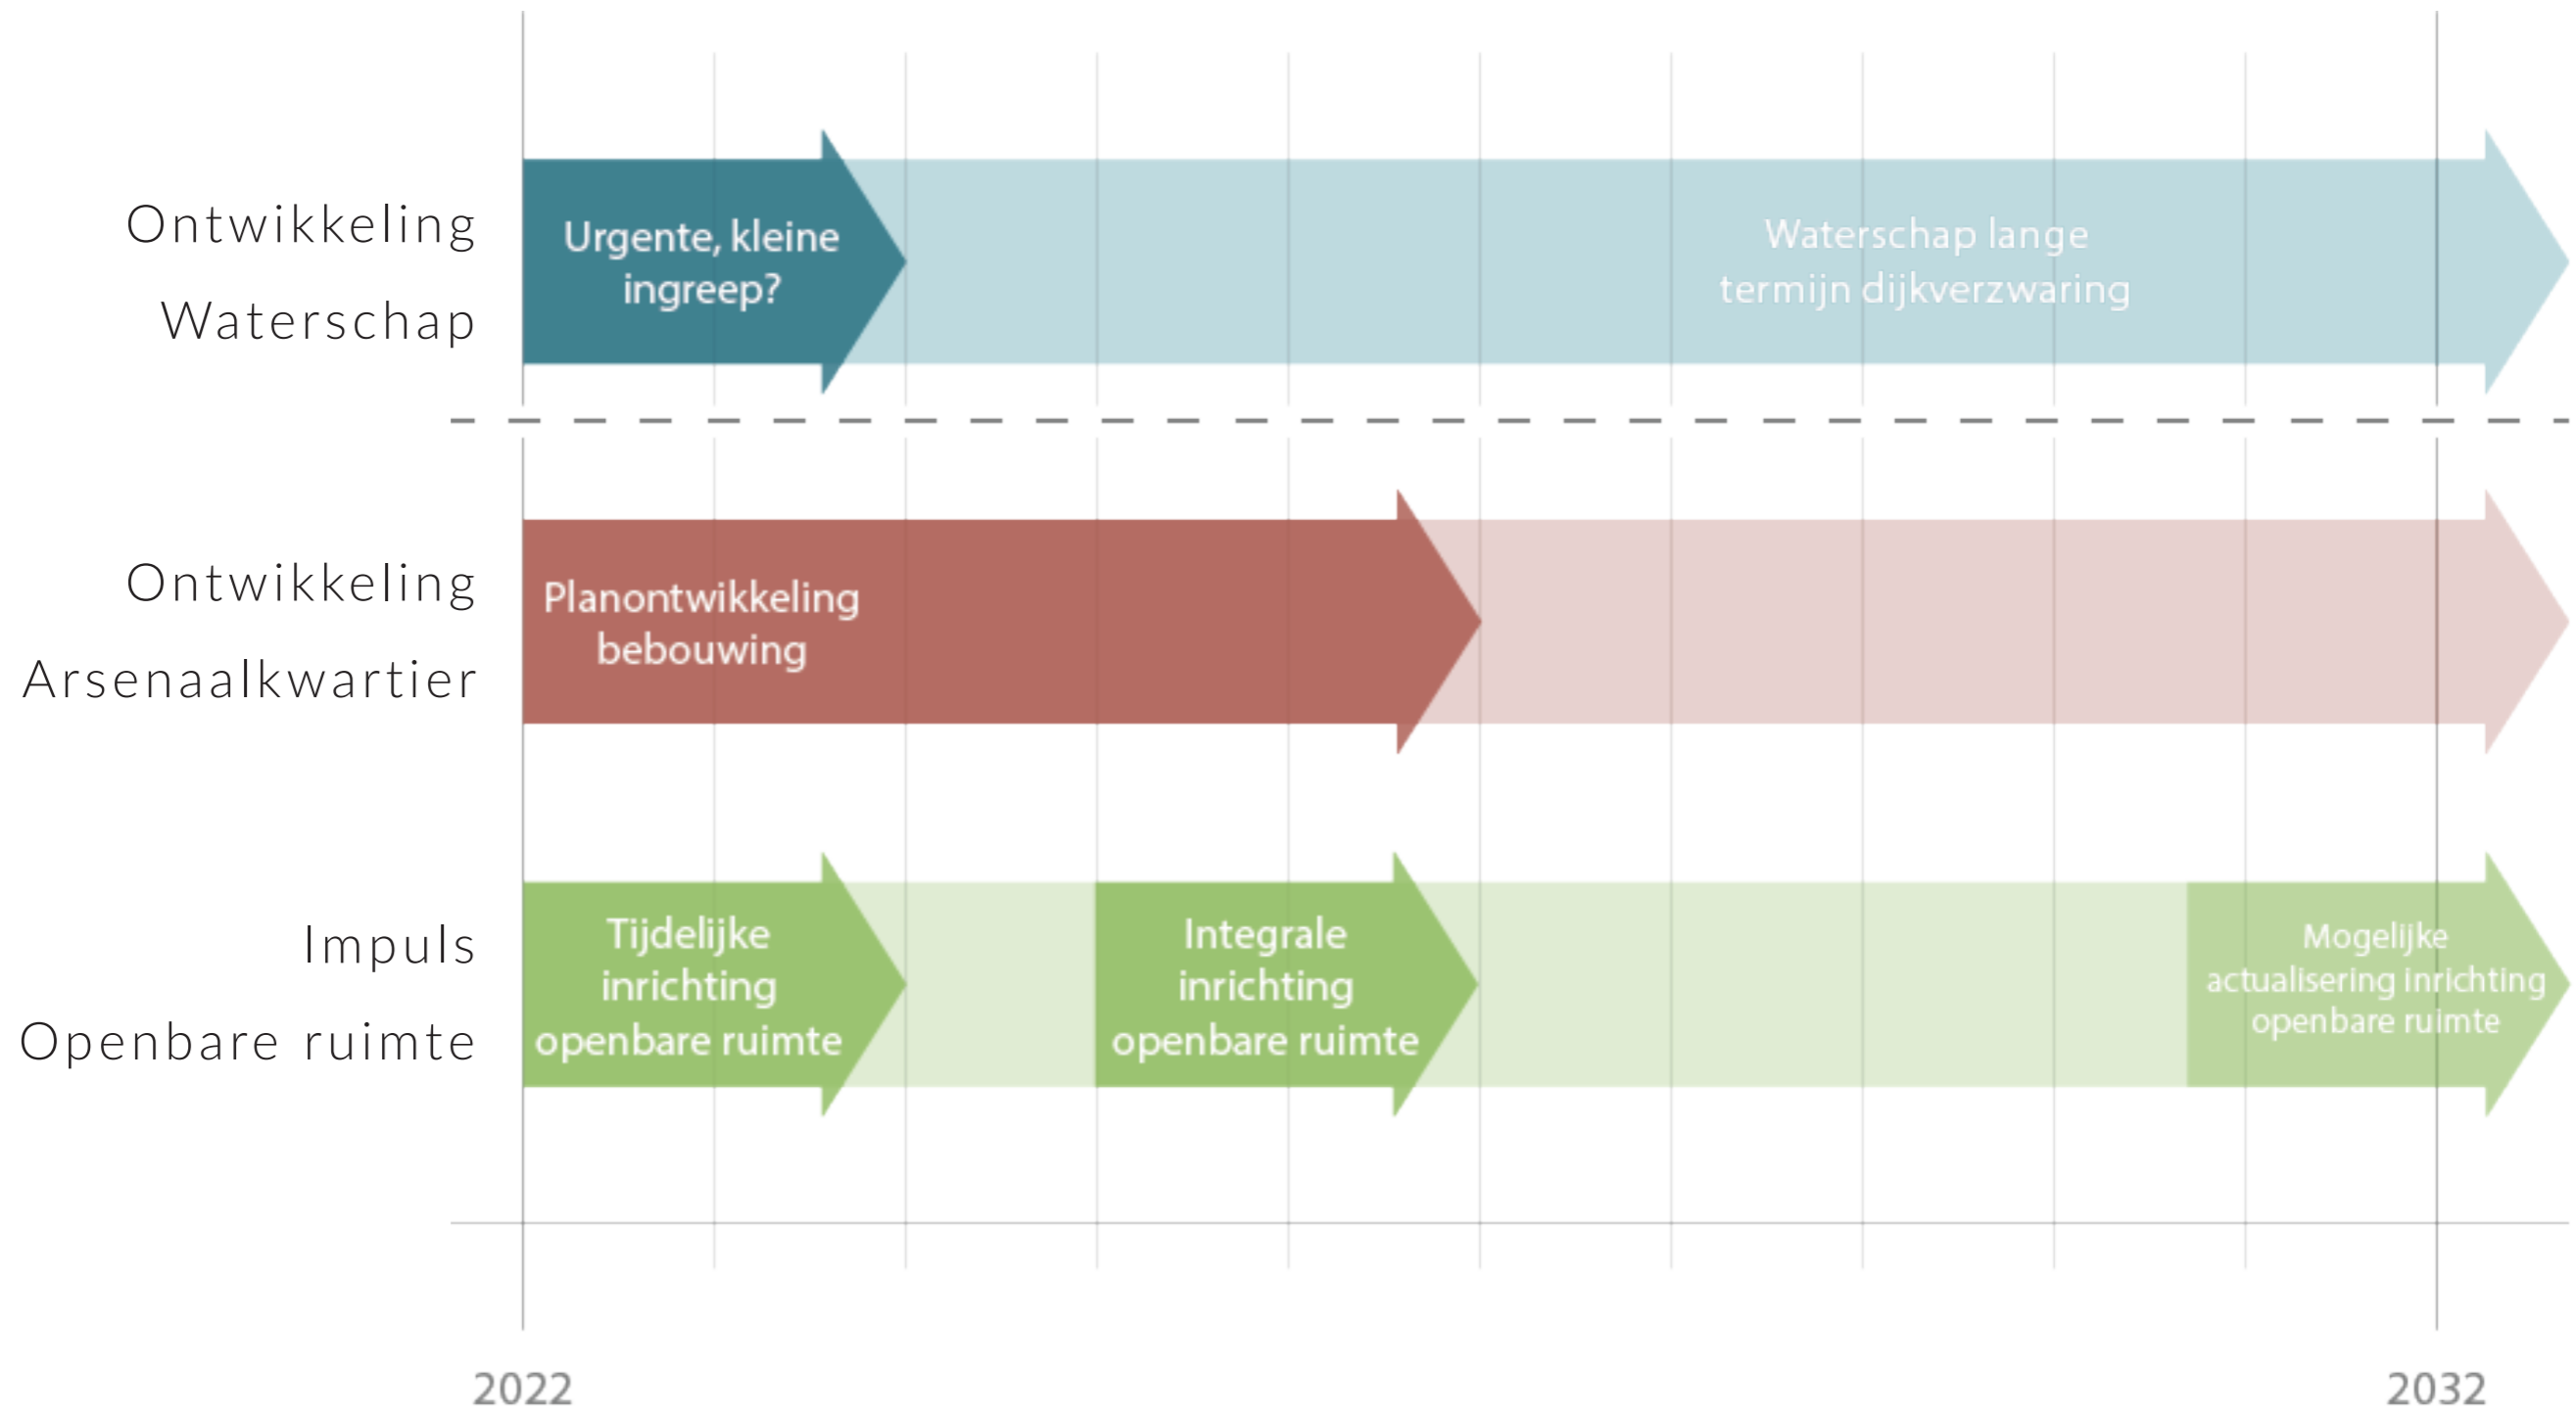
Ontwikkeling Waterschap

Urgente, kleine ingreep?

Waterschap lange termijn dijkverzwaring

Ontwikkeling Arsenaalkwartier

Planontwikkeling bebouwing

Impuls Openbare ruimte

Tijdelijke inrichting openbare ruimte

Integrale inrichting openbare ruimte

Mogelijke actualisering inrichting openbare ruimte

2022

2032